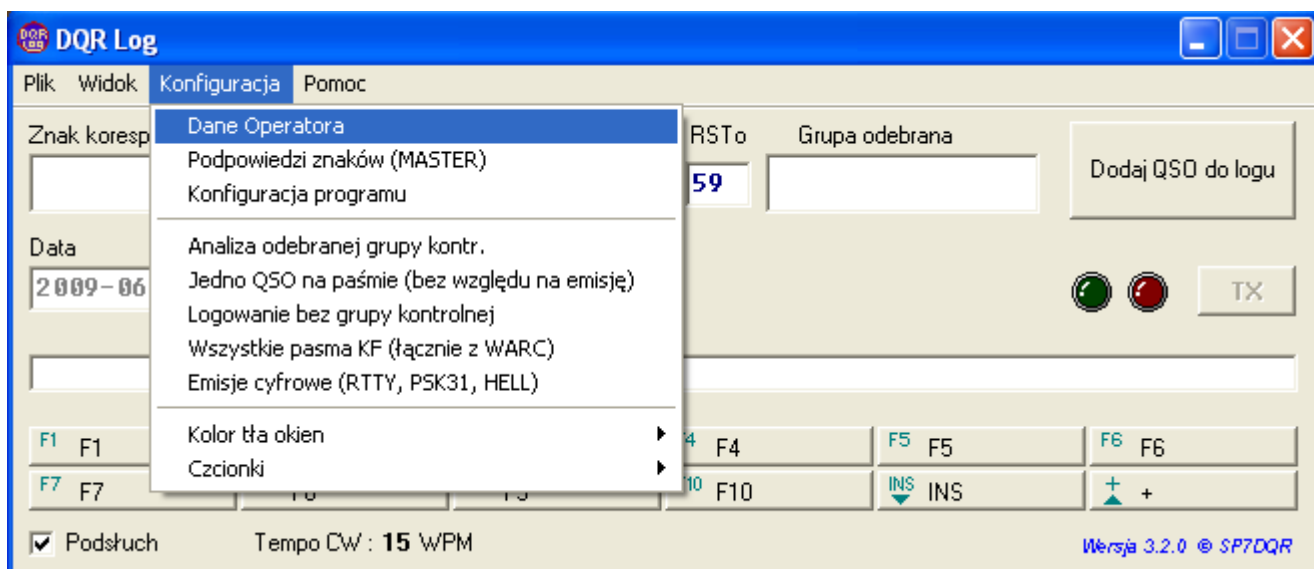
DQR Log

Plik Widok Konfiguracja Pomoc

Znak koresp

Data

2009-06

Dane Operatora
Podpowiedzi znaków (MASTER)
Konfiguracja programu

Analiza odebranej grupy kontr.
Jedno QSO na paśmie (bez względu na emisję)
Logowanie bez grupy kontrolnej
Wszystkie pasma KF (łącznie z WARC)
Emisje cyfrowe (RTTY, PSK31, HELL)

Kolor tła okien
Czcionki

RSTo
59

Grupa odebrana

Dodaj QSO do logu

TX

F1 F1
F4 F4
F5 F5
F6 F6
F7 F7
F10 F10
INS INS
+

Podsłuch

Tempo CW : 15 WPM

Wersja 3.2.0 © SP7DQR